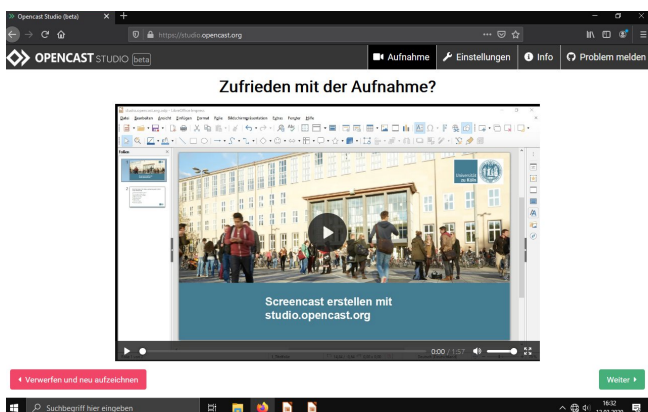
Opencast Studio (beta)
https://studio.opencast.org
OPENCAST STUDIO beta
Aufnahme
Einstellungen
Info
Problem melden

Zufrieden mit der Aufnahme?

Screencast erstellen mit studio.opencast.org

0:00 / 1:57

Verwerfen und neu aufzeichnen

Weiter

Suchbegriff hier eingeben
16:32